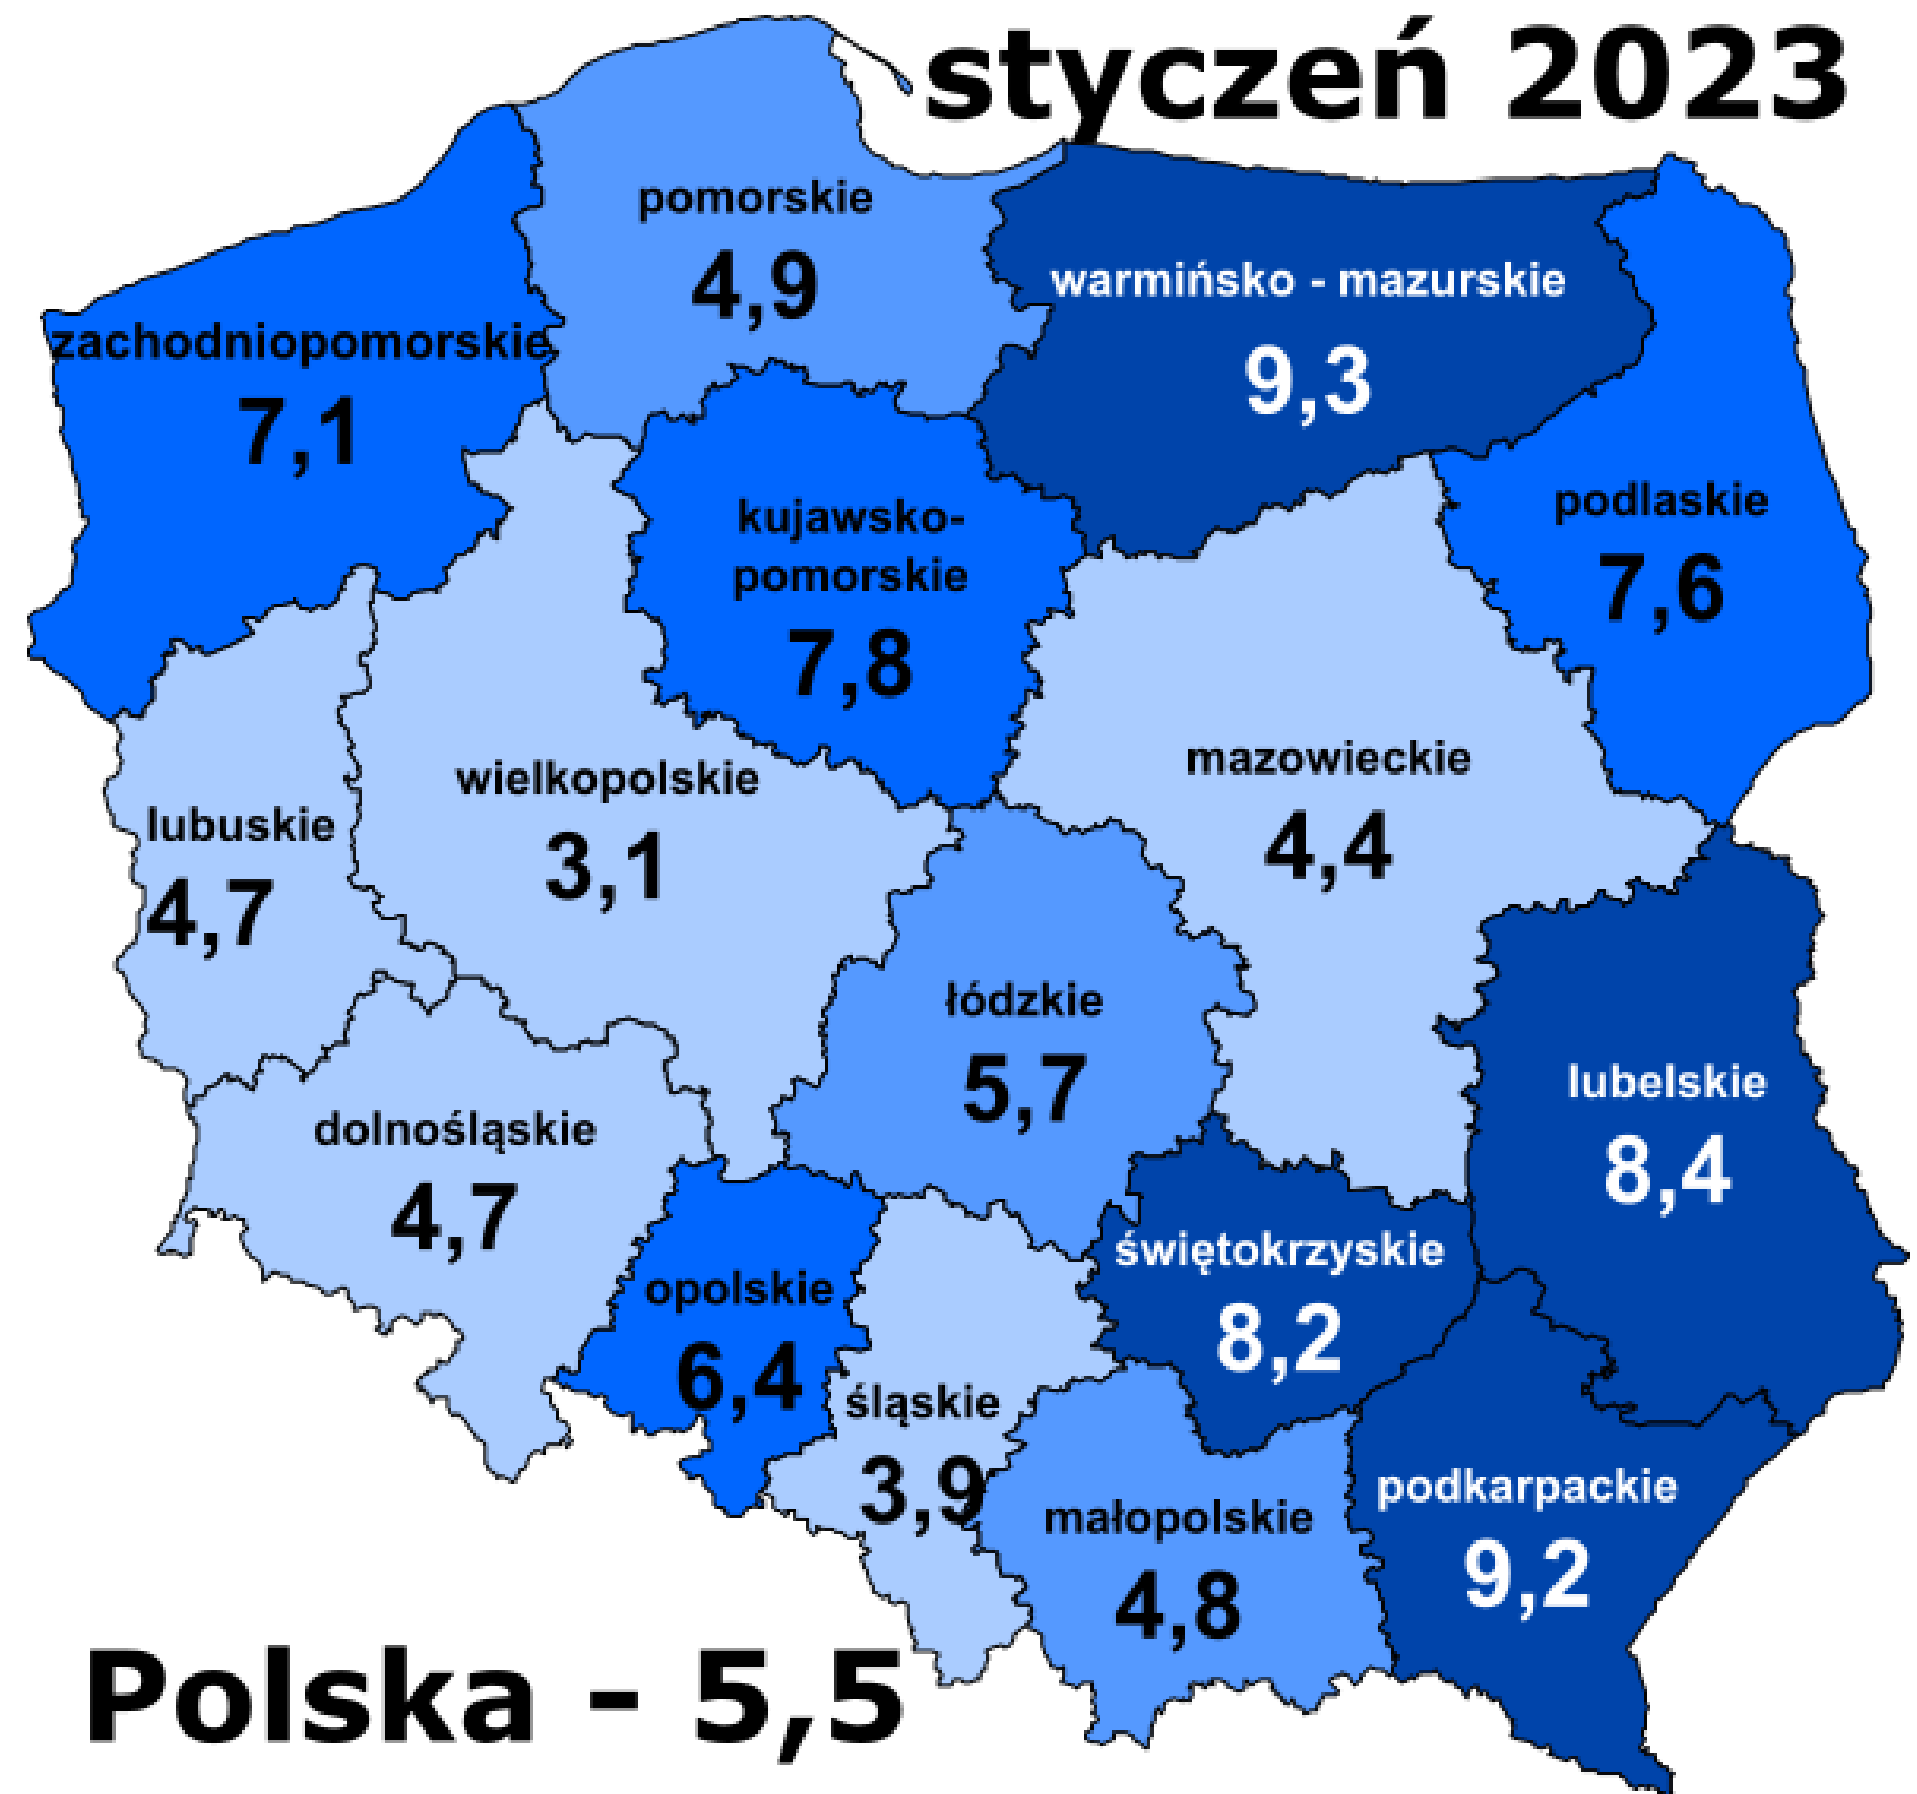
styczeń 2023

pomorskie
4,9

warmińsko - mazurskie
9,3

zachodniopomorskie
7,1

kujawsko-pomorskie
7,8

podlaskie
7,6

wielkopolskie
3,1

mazowieckie
4,4

lubuskie
4,7

łódzkie
5,7

lubelskie
8,4

dolnośląskie
4,7

świętokrzyskie
8,2

opolskie
6,4

śląskie
3,9

małopolskie
4,8

podkarpackie
9,2

Polska - 5,5